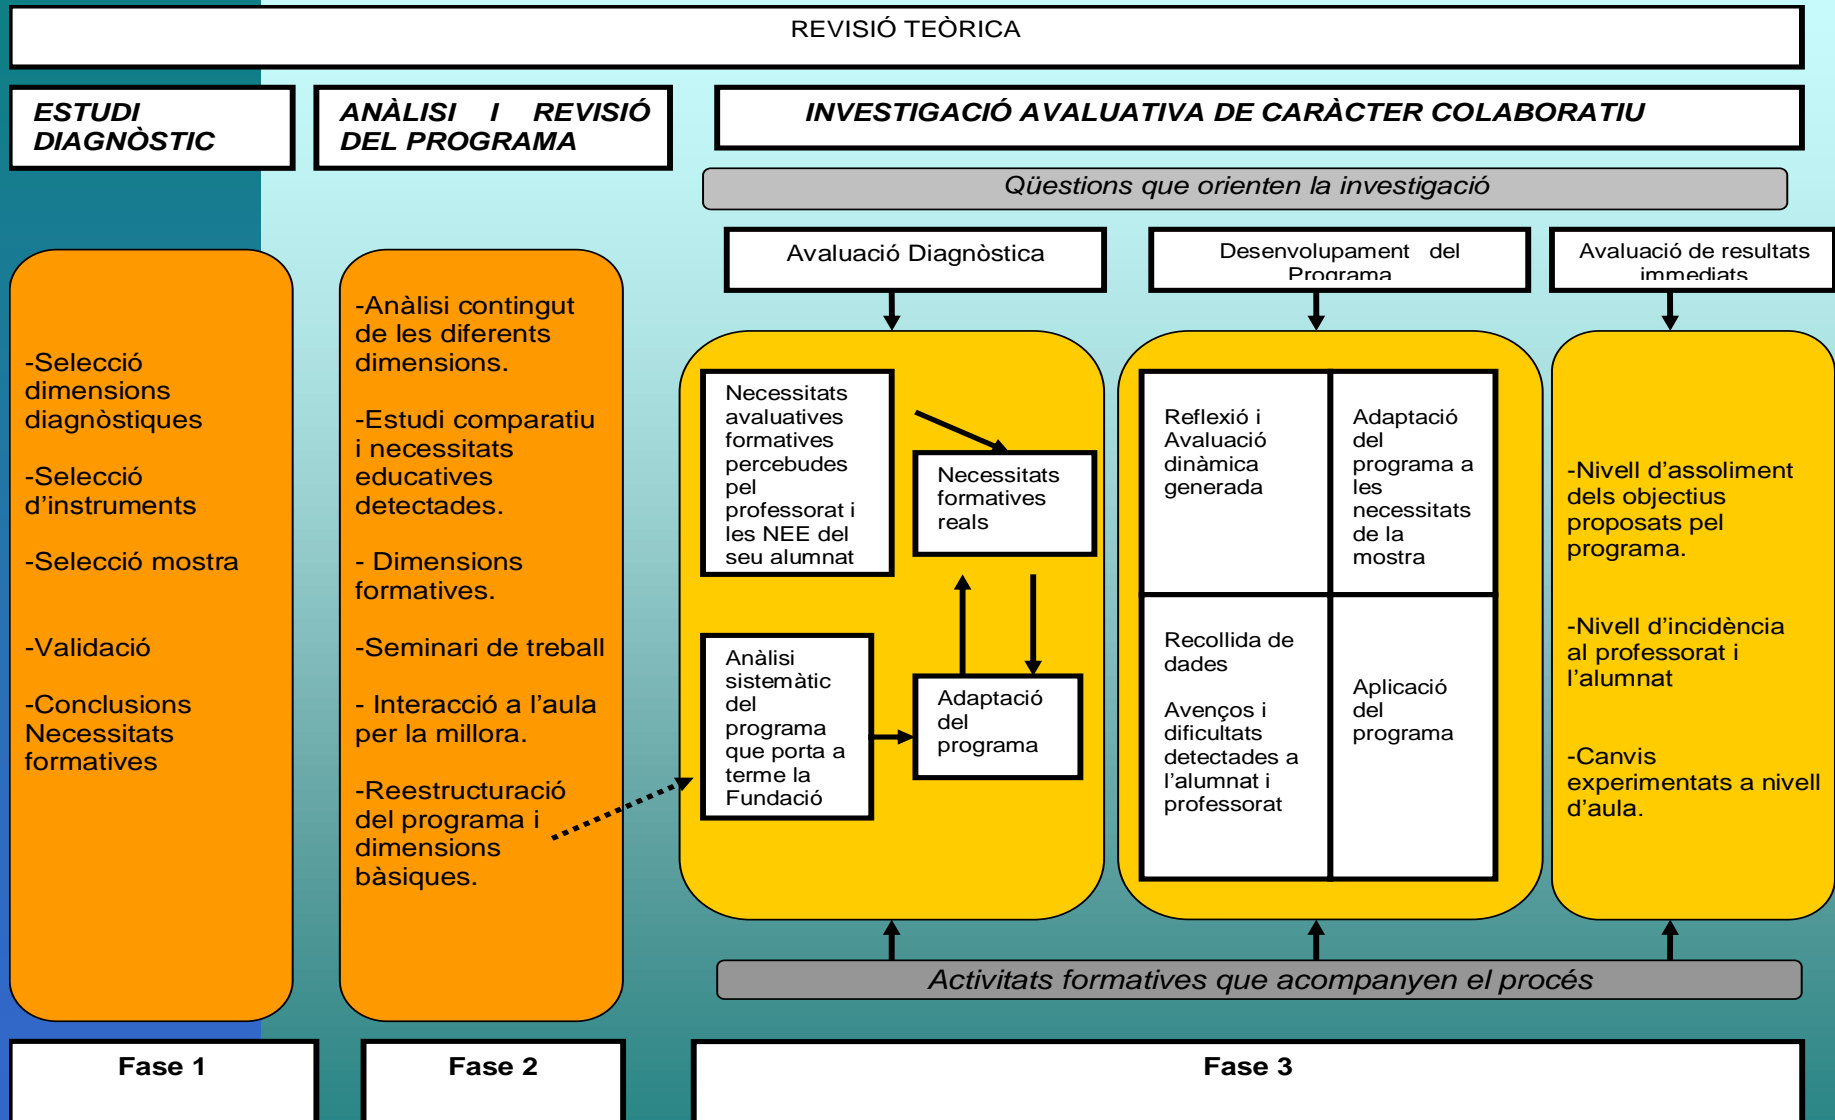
REVISIÓ TEÒRICA

ESTUDI DIAGNÒSTIC

ANÀLISI I REVISIÓ DEL PROGRAMA

INVESTIGACIÓ AVALUATIVA DE CARÀCTER COLABORATIU

Qüestions que orienten la investigació

Avaluació Diagnòstica

Desenvolupament del Programa

Avaluació de resultats immediats

-Selecció dimensions diagnòstiques

-Selecció d'instruments

-Selecció mostra

-Validació

-Conclusions Necessitats formatives

-Anàlisi contingut de les diferents dimensions.

-Estudi comparatiu i necessitats educatives detectades.

- Dimensions formatives.

-Seminari de treball

- Interacció a l'aula per la millora.

-Reestructuració del programa i dimensions bàsiques.

Necessitats avaluatives formatives percebudes pel professorat i les NEE del seu alumnat

Necessitats formatives reals

Anàlisi sistemàtic del programa que porta a terme la Fundació

Adaptació del programa

Reflexió i Avaluació dinàmica generada

Adaptació del programa a les necessitats de la mostra

Recollida de dades

Avenços i dificultats detectades a l'alumnat i professorat

Aplicació del programa

-Nivell d'assoliment dels objectius proposats pel programa.

-Nivell d'incidència al professorat i l'alumnat

-Canvis experimentats a nivell d'aula.

Activitats formatives que acompanyen el procés

Fase 1

Fase 2

Fase 3